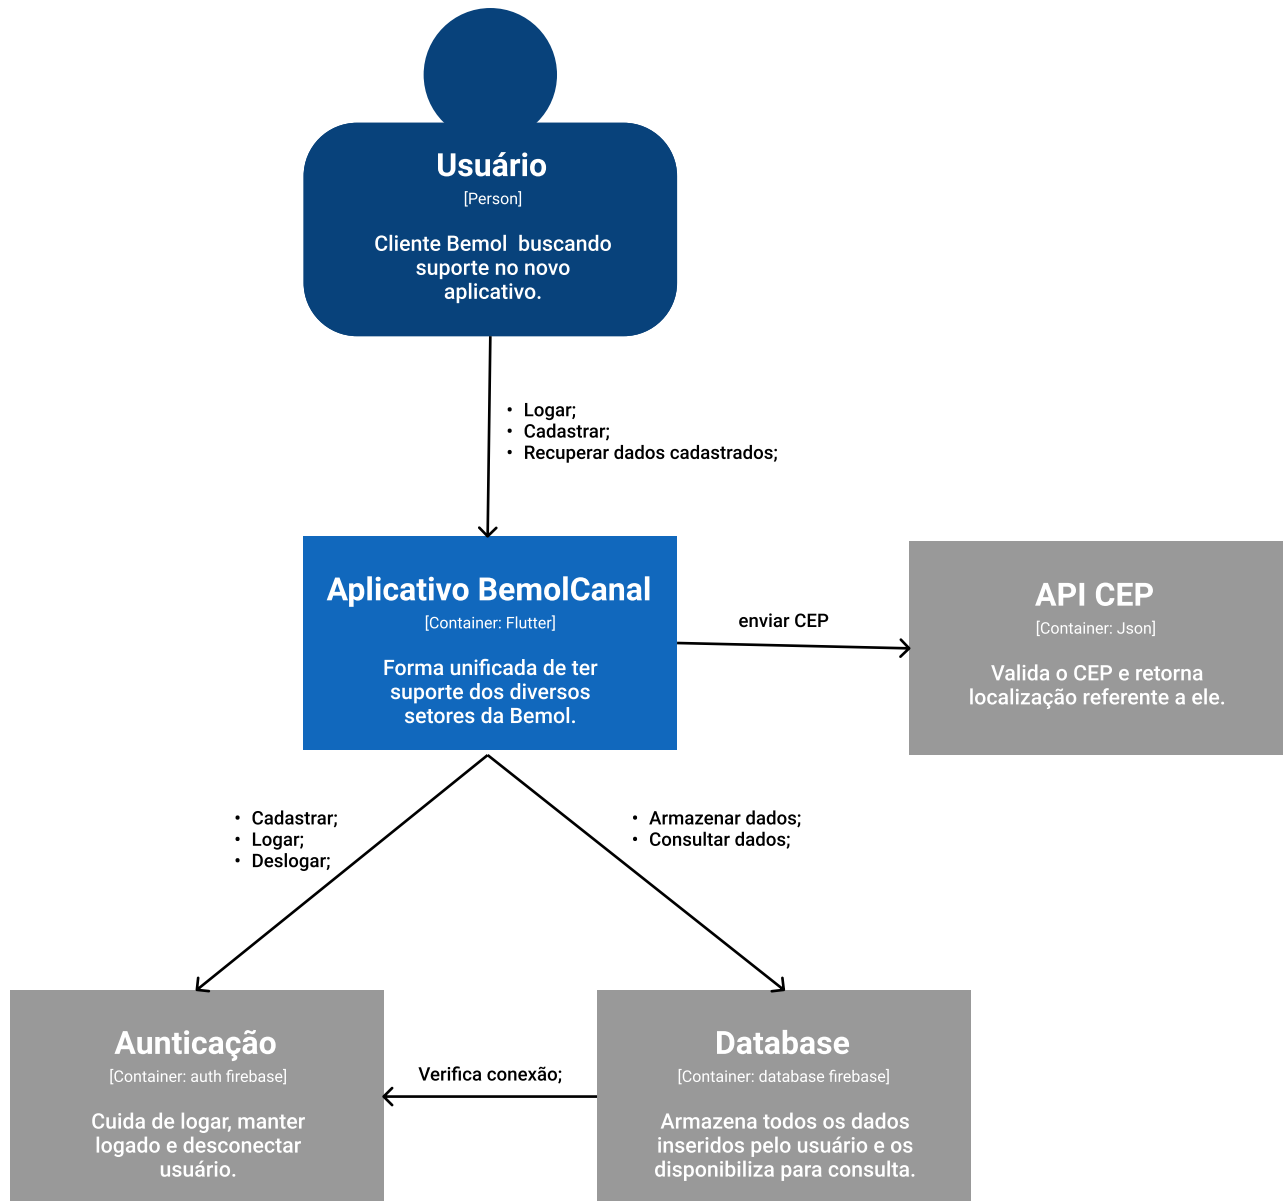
Usuário
[Person]

Cliente Bemol buscando suporte no novo aplicativo.

- Logar;
- Cadastrar;
- Recuperar dados cadastrados;

Aplicativo BemolCanal
[Container: Flutter]

Forma unificada de ter suporte dos diversos setores da Bemol.

enviar CEP

API CEP
[Container: Json]

Valida o CEP e retorna localização referente a ele.

- Cadastrar;
- Logar;
- Deslogar;

- Armazenar dados;
- Consultar dados;

Aunticação
[Container: auth firebase]

Cuida de logar, manter logado e desconectar usuário.

Verifica conexão;

Database
[Container: database firebase]

Armazena todos os dados inseridos pelo usuário e os disponibiliza para consulta.